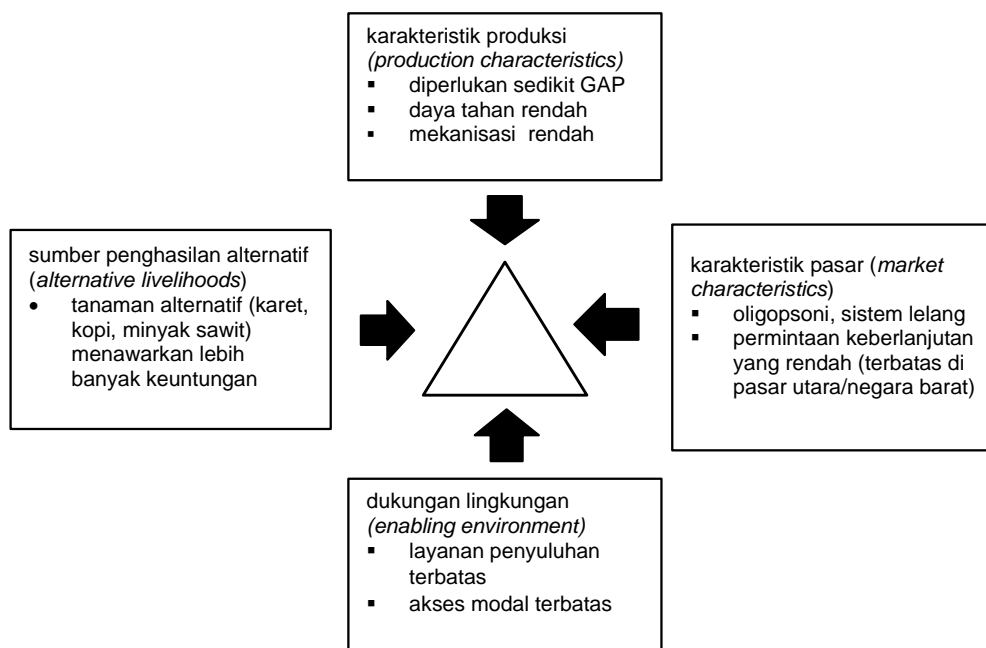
karakteristik produksi
*(production characteristics)*
- diperlukan sedikit GAP
- daya tahan rendah
- mekanisasi rendah

sumber penghasilan alternatif (*alternative livelihoods*)
- tanaman alternatif (karet, kopi, minyak sawit) menawarkan lebih banyak keuntungan

karakteristik pasar (*market characteristics*)
- oligopsoni, sistem lelang
- permintaan keberlanjutan yang rendah (terbatas di pasar utara/negara barat)

dukungan lingkungan
*(enabling environment)*
- layanan penyuluhan terbatas
- akses modal terbatas